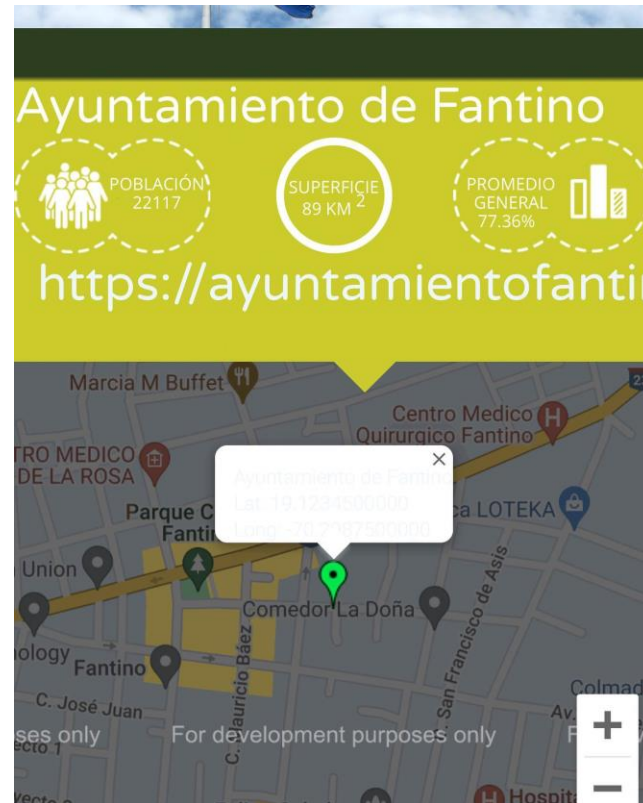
Ayuntamiento de Fantino

POBLACIÓN 22117

SUPERFICIE 89 KM $^2$

PROMEDIO GENERAL 77.36%

https://ayuntamientofanti

Marcia M Buffet

Centro Medico Quirurgico Fantino

TRO MEDICO DE LA ROSA

Ayuntamiento de Fantino
Lat: 19.1234500000
Long: -70.2987500000

Parque C Fanti

ca LOTEKA

Union

Comedor La Doña

ology Fantino

C. José Juan

C. Mauricio Báez

San Francisco de Asis

Colmad

Av.

ses only

For development purposes only

ecto 1

Hospit

+

−